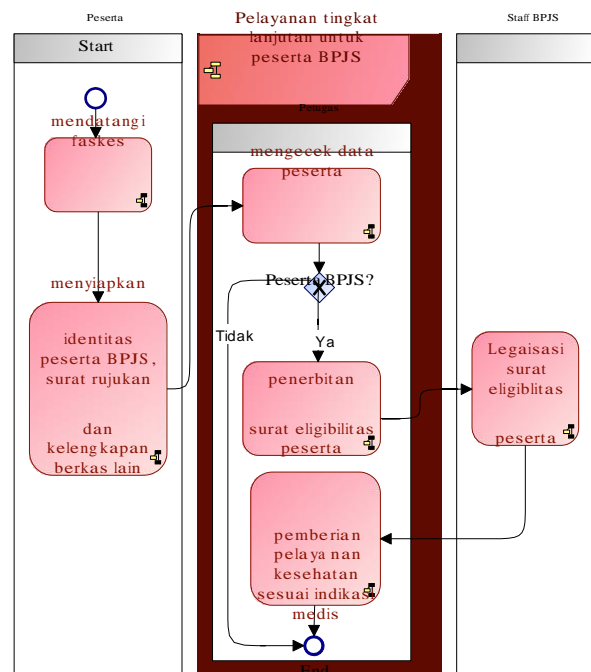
Peserta

Pelayanan tingkat lanjutan untuk peserta BPJS

Staff BPJS

Start

Petugas

mendatangi faskes

mengecek data peserta

menyiapkan

Peserta BPJS?

Tidak

Ya

identitas peserta BPJS, surat rujukan

dan kelengkapan berkas lain

penerbitan

surat eligibilitas peserta

Legaisasi surat eligiblitas

peserta

pemberian pelayanan kesehatan sesuai indikasi medis

End